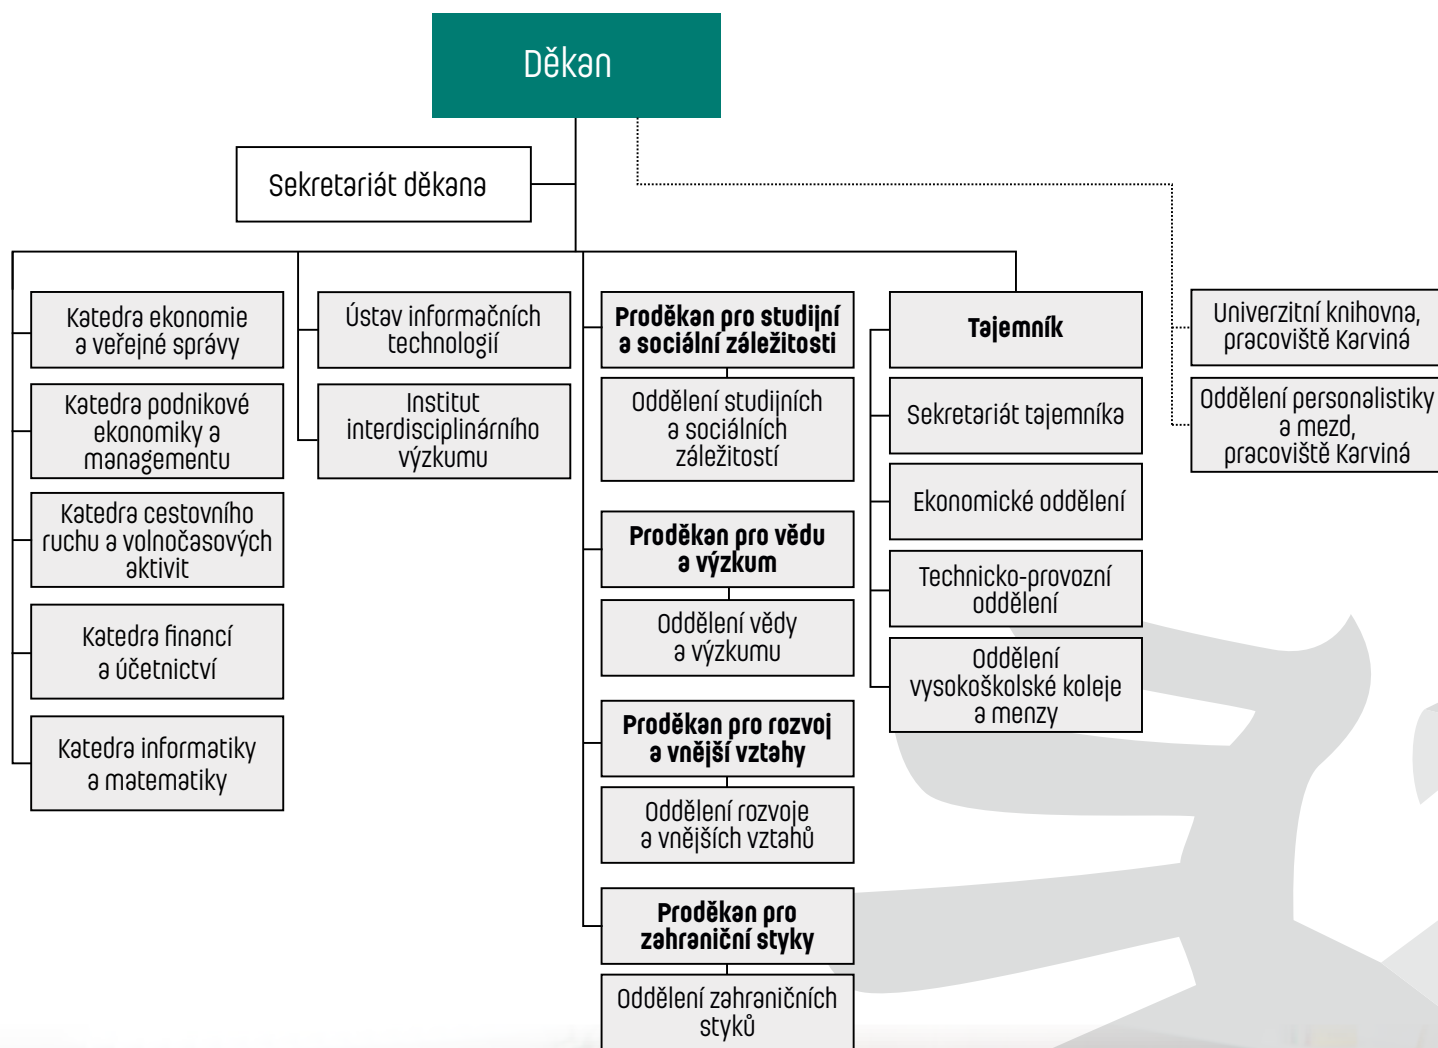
Děkan

Sekretariát děkana

Katedra ekonomie a veřejné správy

Katedra podnikové ekonomiky a managementu

Katedra cestovního ruchu a volnočasových aktivit

Katedra financí a účetnictví

Katedra informatiky a matematiky

Ústav informačních technologií

Institut interdisciplinárního výzkumu

**Proděkan pro studijní a sociální záležitosti**

Oddělení studijních a sociálních záležitostí

**Proděkan pro vědu a výzkum**

Oddělení vědy a výzkumu

**Proděkan pro rozvoj a vnější vztahy**

Oddělení rozvoje a vnějších vztahů

**Proděkan pro zahraniční styky**

Oddělení zahraničních styků

**Tajemník**

Sekretariát tajemníka

Ekonomické oddělení

Technicko-provozní oddělení

Oddělení vysokoškolské koleje a menzy

Univerzitní knihovna, pracoviště Karviná

Oddělení personalistiky a mezd, pracoviště Karviná